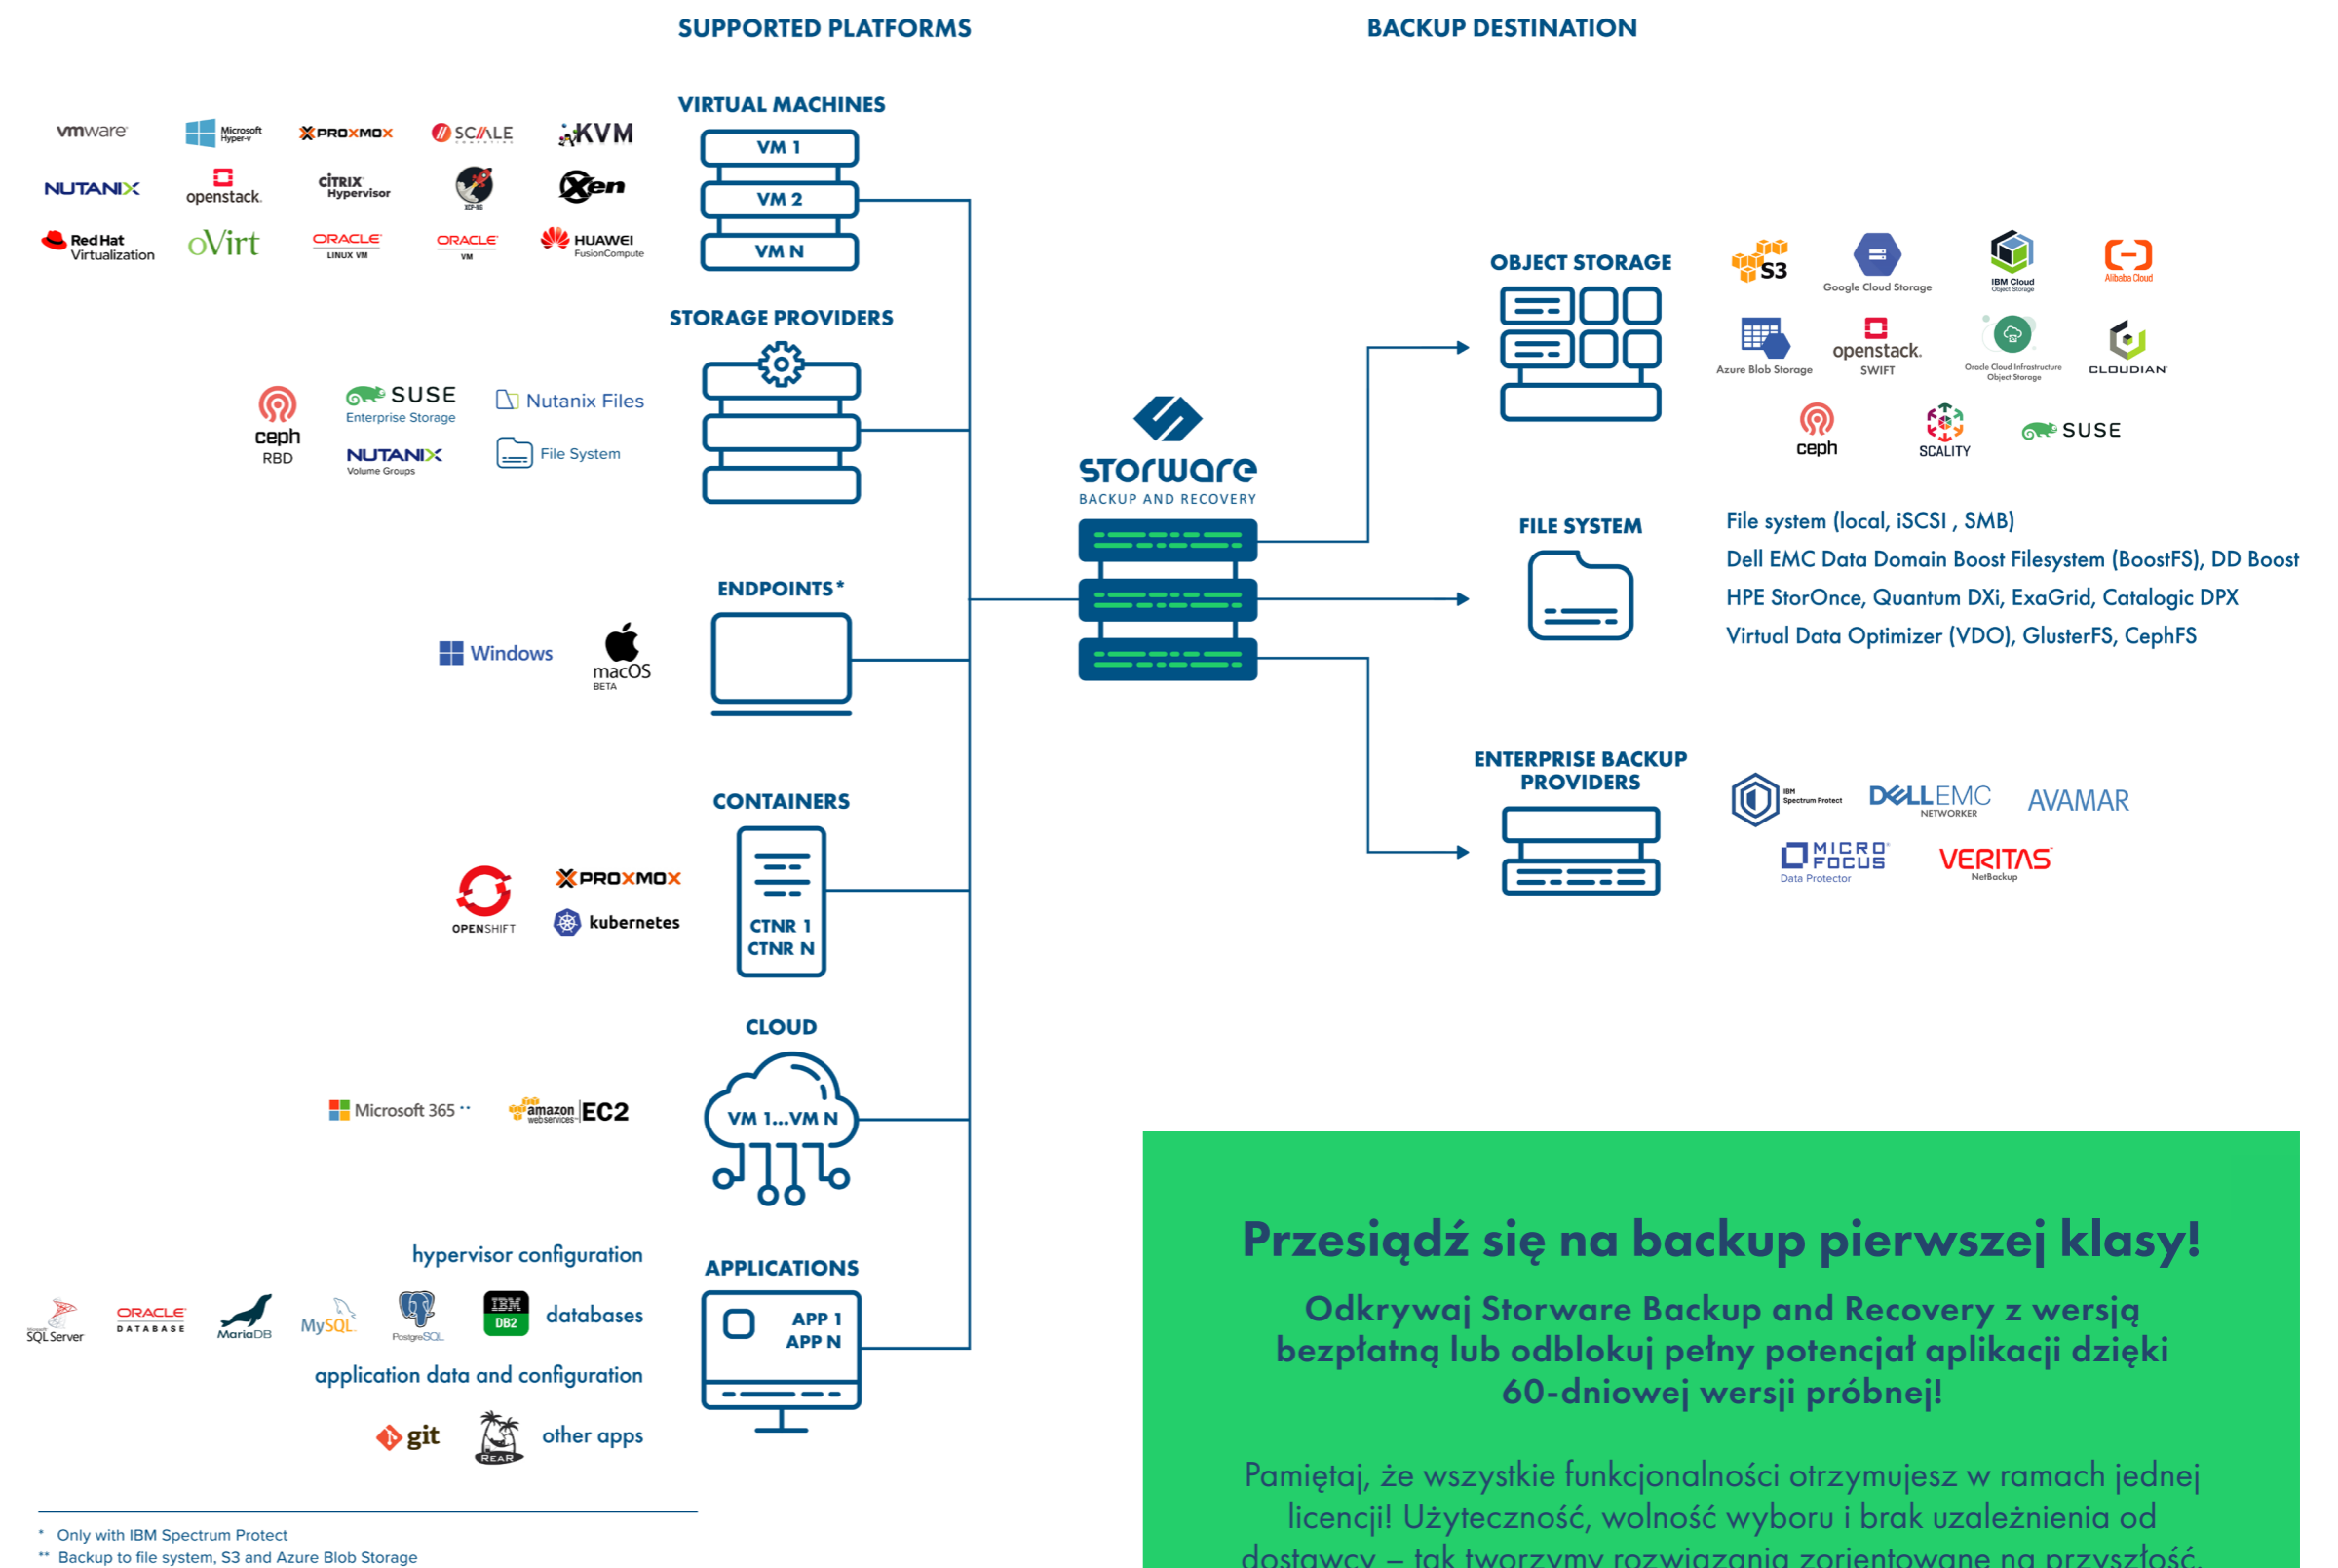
SUPPORTED PLATFORMS

BACKUP DESTINATION

VIRTUAL MACHINES

vmware Microsoft Hyper-V PROXMOX SCALE KVM
NUTANIX openstack. CITRIX Hypervisor XCP-NG Xen
Red Hat Virtualization oVirt ORACLE LINUX VM ORACLE VM HUAWEI FusionCompute

VM 1
VM 2
VM N

STORAGE PROVIDERS

ceph RBD
SUSE Enterprise Storage
NUTANIX Volume Groups
Nutanix Files
File System

ENDPOINTS*

Windows
macOS BETA

CONTAINERS

OPENSHIFT
PROXMOX
kubernetes

CTNR 1
CTNR N

CLOUD

Microsoft 365 **
amazon webservices EC2

VM 1...VM N

APPLICATIONS

hypervisor configuration
SQL Server ORACLE DATABASE MariaDB MySQL PostgreSQL IBM DB2 databases
application data and configuration
git REAR other apps

APP 1
APP N

* Only with IBM Spectrum Protect
** Backup to file system, S3 and Azure Blob Storage

storware
BACKUP AND RECOVERY

OBJECT STORAGE

S3 Google Cloud Storage IBM Cloud Object Storage Alibaba Cloud
Azure Blob Storage openstack. SWIFT Oracle Cloud Infrastructure Object Storage CLOUDIAN
ceph SCALITY SUSE

FILE SYSTEM

File system (local, iSCSI , SMB)
Dell EMC Data Domain Boost Filesystem (BoostFS), DD Boost
HPE StorOnce, Quantum DXi, ExaGrid, Catalogic DPX
Virtual Data Optimizer (VDO), GlusterFS, CephFS

ENTERPRISE BACKUP PROVIDERS

IBM Spectrum Protect DELLEMC NETWORKER AVAMAR
MICRO FOCUS Data Protector VERITAS NetBackup

Przesiądź się na backup pierwszej klasy!

Odkrywaj Storware Backup and Recovery z wersją bezpłatną lub odblokuj pełny potencjał aplikacji dzięki 60-dniowej wersji próbnej!

Pamiętaj, że wszystkie funkcjonalności otrzymujesz w ramach jednej licencji! Użyteczność, wolność wyboru i brak uzależnienia od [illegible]